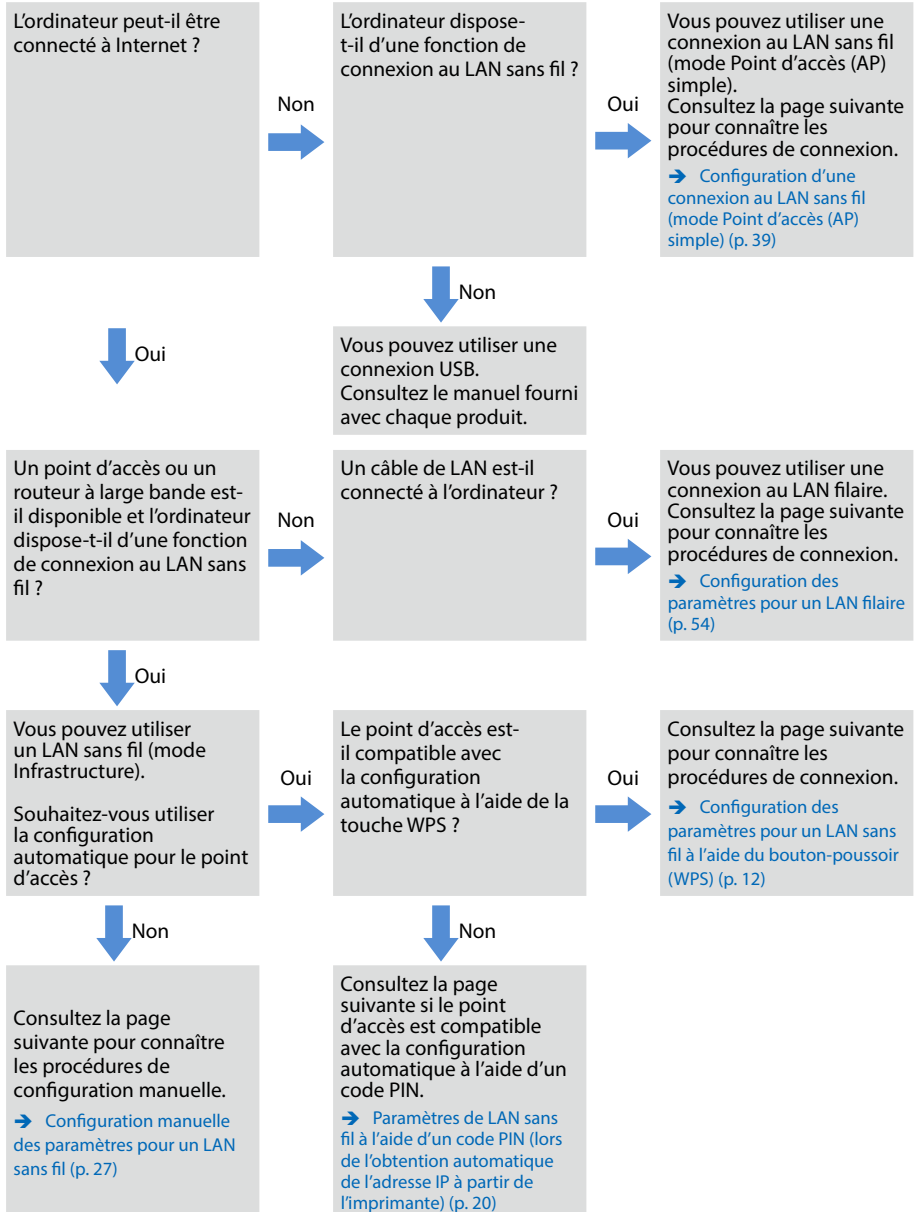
L'ordinateur peut-il être connecté à Internet ?

Non

L'ordinateur dispose-t-il d'une fonction de connexion au LAN sans fil ?

Oui

Vous pouvez utiliser une connexion au LAN sans fil (mode Point d'accès (AP) simple).
Consultez la page suivante pour connaître les procédures de connexion.

➔ Configuration d'une connexion au LAN sans fil (mode Point d'accès (AP) simple) (p. 39)

Non

Oui

Vous pouvez utiliser une connexion USB.
Consultez le manuel fourni avec chaque produit.

Un point d'accès ou un routeur à large bande est-il disponible et l'ordinateur dispose-t-il d'une fonction de connexion au LAN sans fil ?

Non

Un câble de LAN est-il connecté à l'ordinateur ?

Oui

Vous pouvez utiliser une connexion au LAN filaire.
Consultez la page suivante pour connaître les procédures de connexion.

➔ Configuration des paramètres pour un LAN filaire (p. 54)

Oui

Vous pouvez utiliser un LAN sans fil (mode Infrastructure).

Souhaitez-vous utiliser la configuration automatique pour le point d'accès ?

Oui

Le point d'accès est-il compatible avec la configuration automatique à l'aide de la touche WPS ?

Oui

Consultez la page suivante pour connaître les procédures de connexion.

➔ Configuration des paramètres pour un LAN sans fil à l'aide du bouton-poussoir (WPS) (p. 12)

Non

Non

Consultez la page suivante pour connaître les procédures de configuration manuelle.

➔ Configuration manuelle des paramètres pour un LAN sans fil (p. 27)

Consultez la page suivante si le point d'accès est compatible avec la configuration automatique à l'aide d'un code PIN.

➔ Paramètres de LAN sans fil à l'aide d'un code PIN (lors de l'obtention automatique de l'adresse IP à partir de l'imprimante) (p. 20)